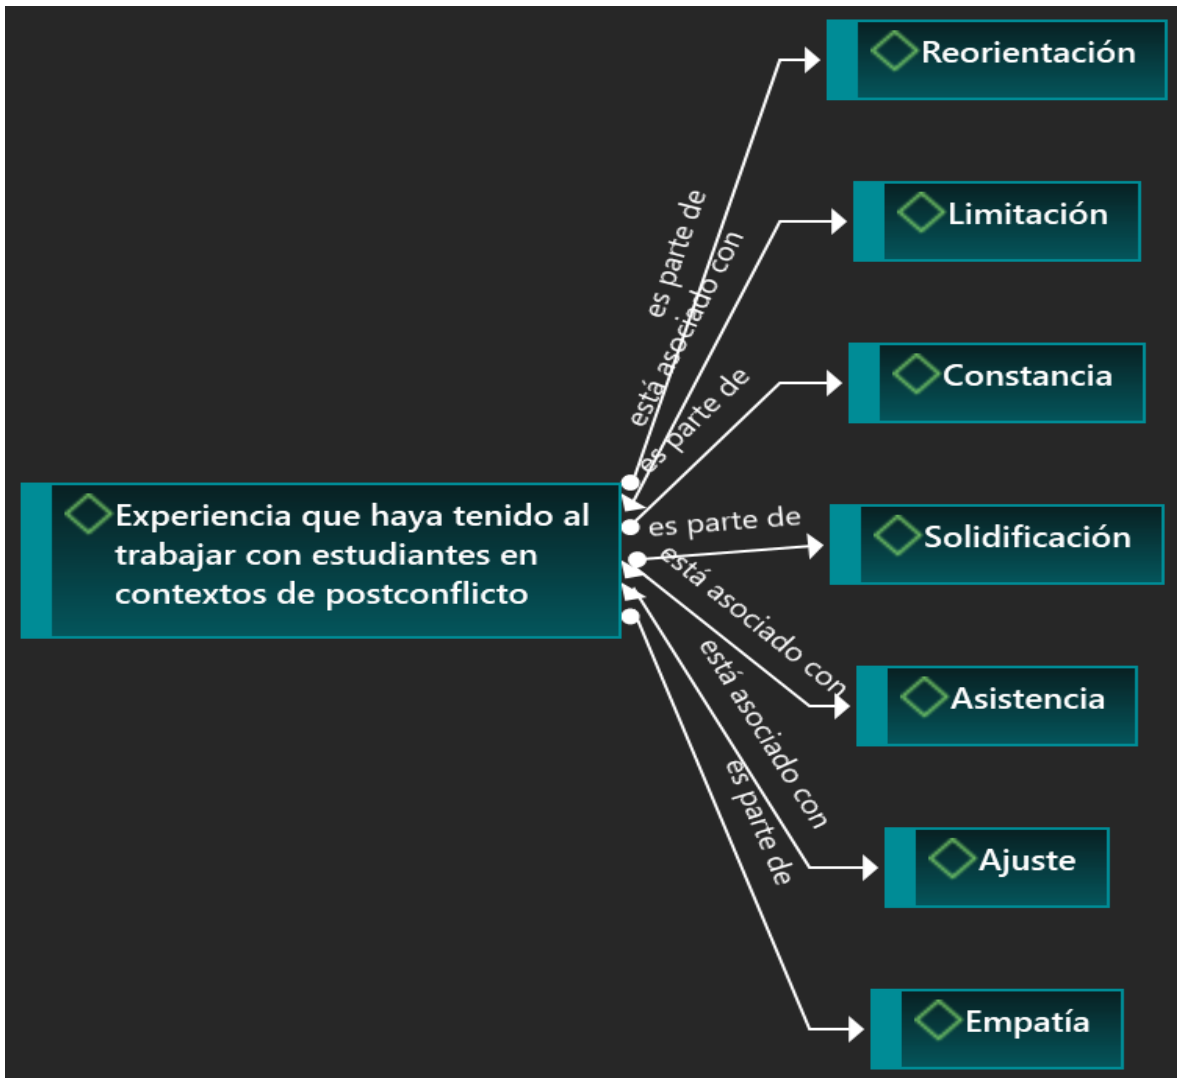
Reorientación

Limitación

Constancia

Solidificación

Asistencia

Ajuste

Empatía

Experiencia que haya tenido al trabajar con estudiantes en contextos de postconflicto

es parte de

está asociado con

es parte de

es parte de

está asociado con

está asociado con

es parte de